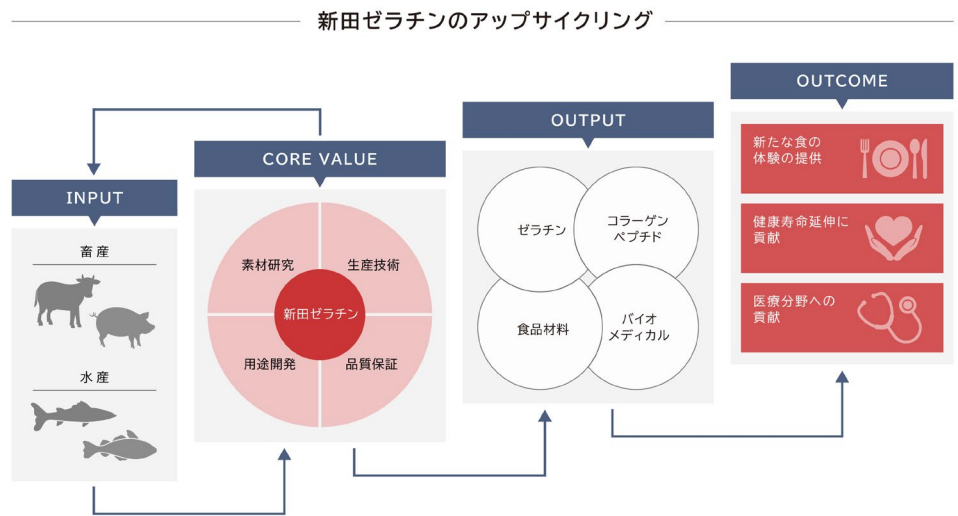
新田ゼラチンのアップサイクリング

INPUT

畜産

水産

CORE VALUE

素材研究

生産技術

新田ゼラチン

用途開発

品質保証

OUTPUT

ゼラチン

コラーゲンペプチド

食品材料

バイオメディカル

OUTCOME

新たな食の体験の提供

健康寿命延伸に貢献

医療分野への貢献